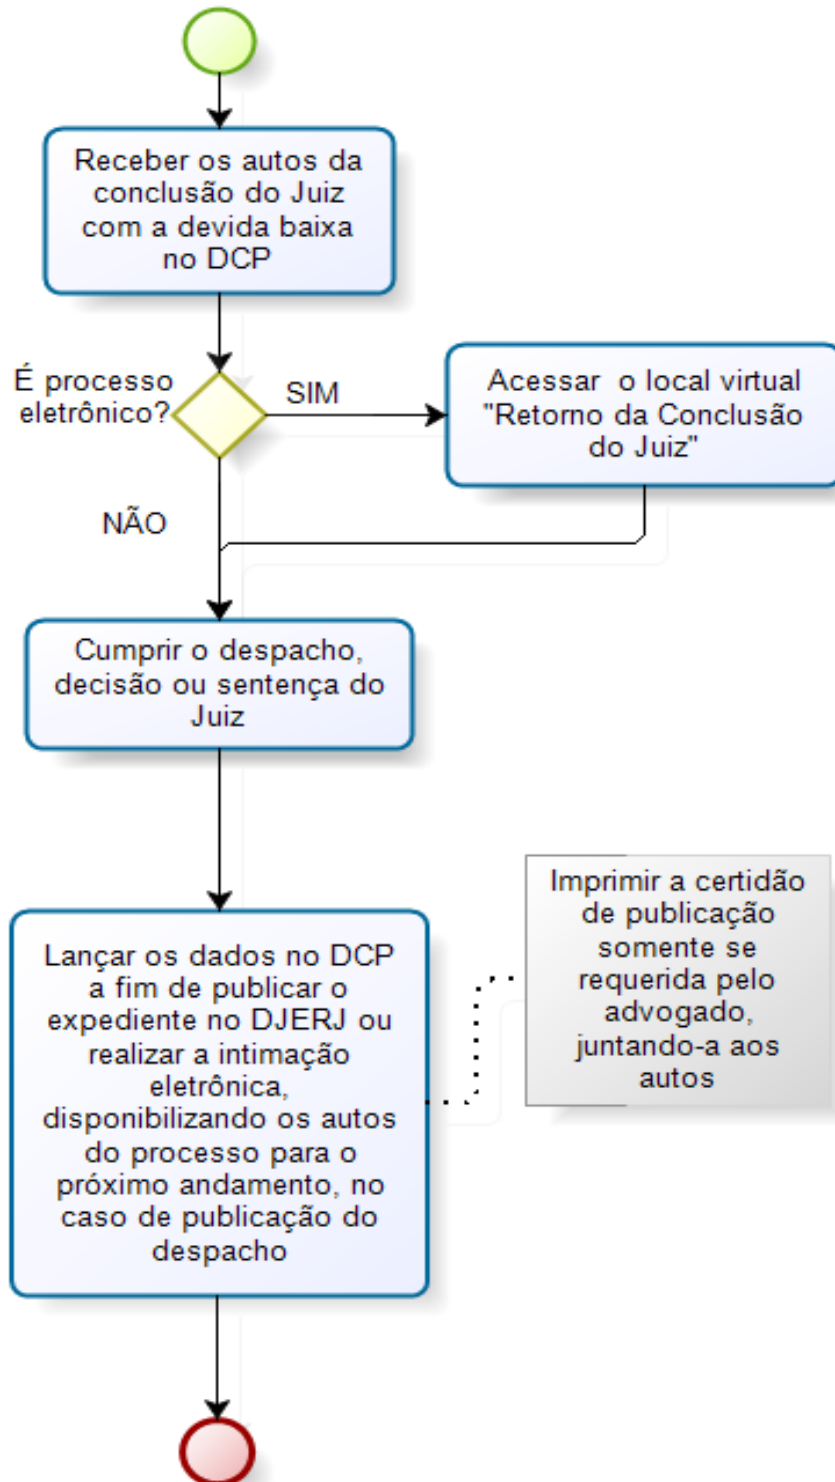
Receber os autos da conclusão do Juiz com a devida baixa no DCP

É processo eletrônico?

SIM

Acessar  o local virtual "Retorno da Conclusão do Juiz"

NÃO

Cumprir o despacho, decisão ou sentença do Juiz

Lançar os dados no DCP a fim de publicar o expediente no DJERJ ou realizar a intimação eletrônica, disponibilizando os autos do processo para o próximo andamento, no caso de publicação do despacho

Imprimir a certidão de publicação somente se requerida pelo advogado, juntando-a aos autos